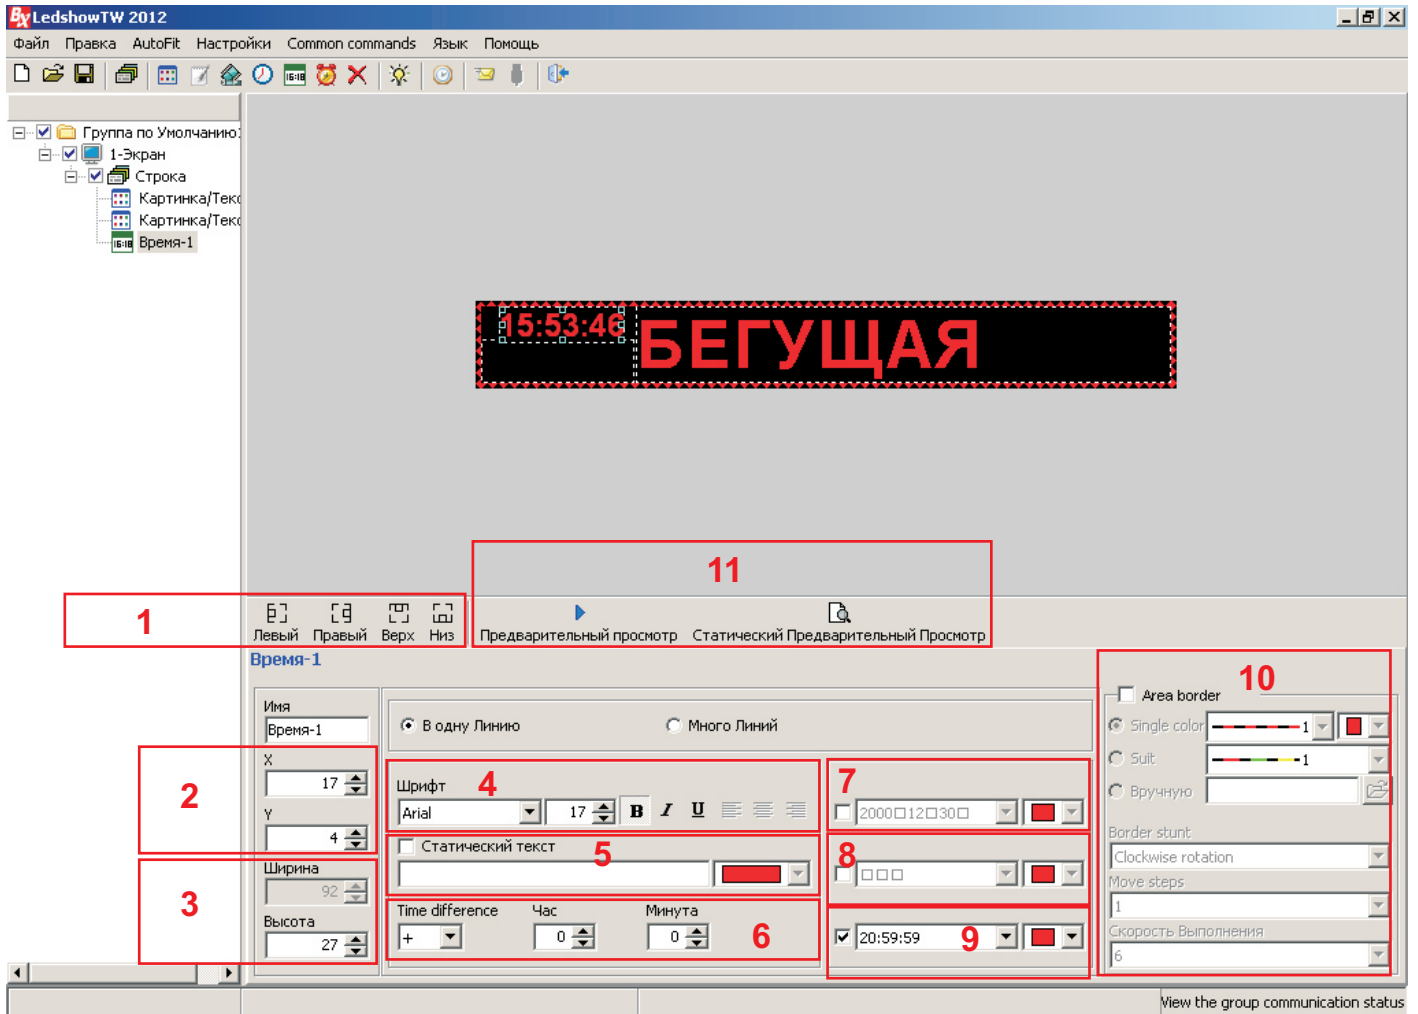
LedshowTW 2012

Файл Правка AutoFit Настройки Common commands Язык Помощь

Группа по Умолчанию
1-Экран
Строка
Картинка/Текс
Картинка/Текс
Время-1

15:53:46 БЕГУЩАЯ

11

1

Левый Правый Верх Низ

Предварительный просмотр Статический Предварительный Просмотр

Время-1

10

Area border

Имя
Время-1

В одну Линию Много Линий

Single color 1
Suit 1
Вручную

X
17
2

Y
4

Шрифт 4
Arial 17 B I U

7
2000□12□30□

Border stunt
Clockwise rotation

Статический текст 5

8
□□□

Move steps
1

Ширина
92
3
Высота
27

Time difference Час Минута
+ 0 0 6

20:59:59 9

Скорость Выполнения
6

View the group communication status